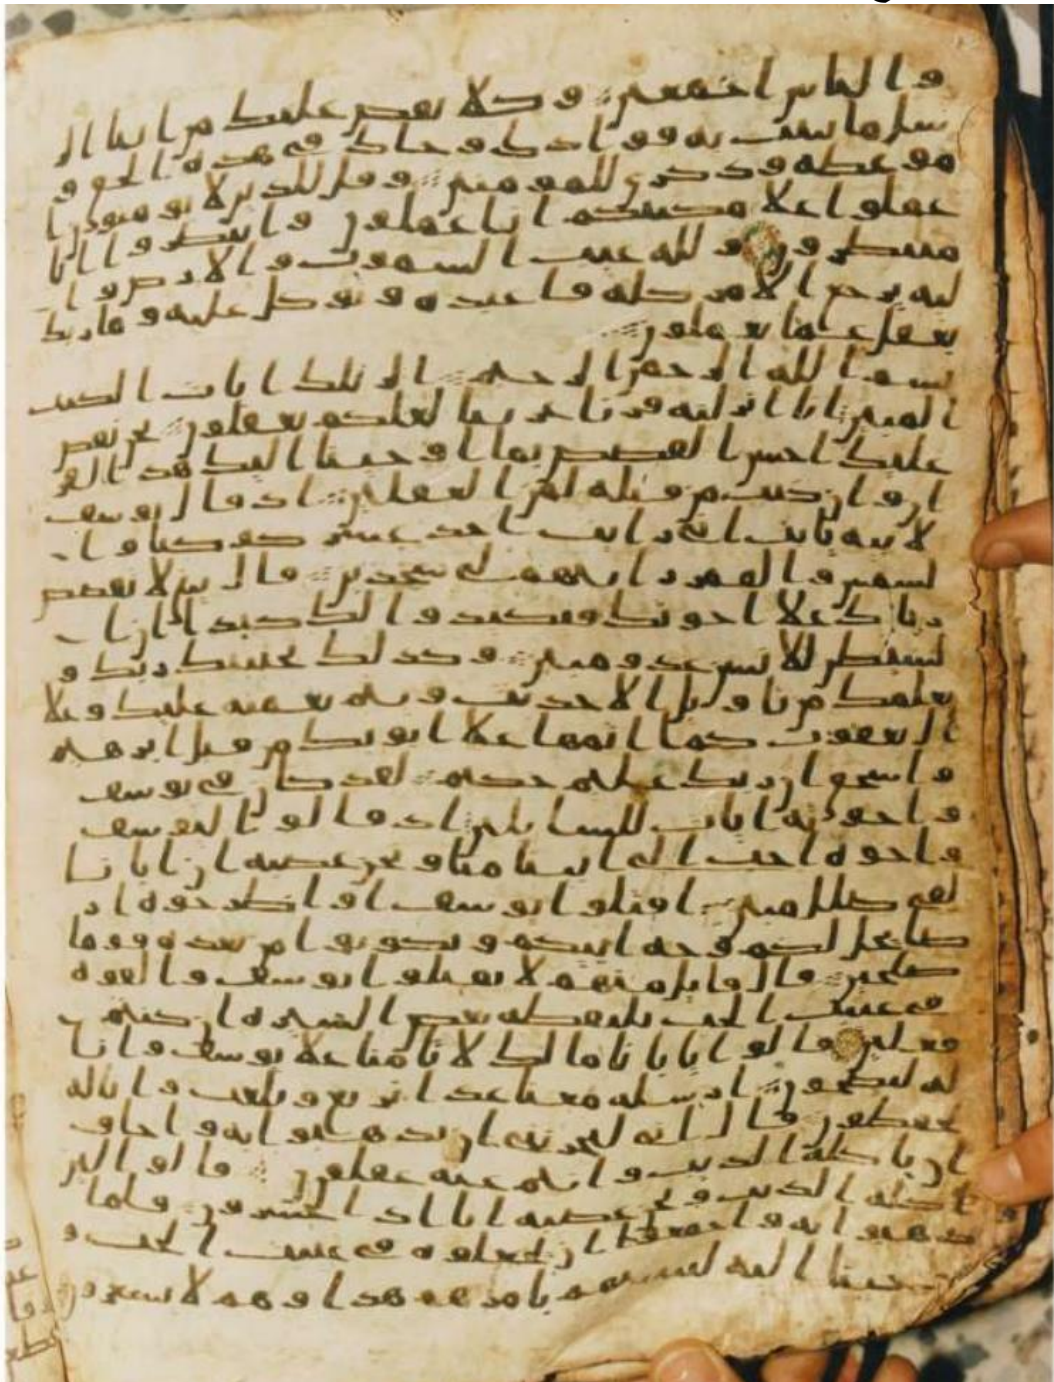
و الناس اجمعين ۞ و كلا نقص عليك من ابنا الر
سل ما نثبت به فوادك و جاك في هذه الحق و
موعظة و ذكرى للمومنين ۞ و قل للذين لا يومنون ا
عملوا على مكنتكم انا عملون و انتظروا انا
منتظرون و لله غيب السموت و الارض و اليه
يرجع الامر كله فاعبده و توكل عليه و ما ربك
بغفل عما تعملون

بسم الله الرحمن الرحيم ۞ الر تلك ايت الكتب
المبين انا انزلنه قرانا عربيا لعلكم تعقلون نحن نقص
عليك احسن القصص بما اوحينا اليك هذا القر
ان و ان كنت من قبله لمن الغفلين ۞ اذ قال يوسف
لابيه يابت اني رايت احد عشر كوكبا و ال
شمس و القمر رايتهم لي سجدين ۞ قال يبنى لا تقصص
رياك على اخوتك فيكيدوا لك كيدا ان ال
شيطن للانسن عدو مبين ۞ و كذلك يجتبيك ربك و
يعلمك من تاويل الاحاديث و يتم نعمته عليك و على
ال يعقوب كما اتمها على ابويك من قبل ابرهيم
و اسحق ان ربك عليم حكيم ۞ لقد كان في يوسف
و اخوته ايت للسايلين ۞ اذ قالوا ليوسف
و اخوه احب الى ابينا منا و نحن عصبة ان ابانا
لفي ضلل مبين ۞ اقتلوا يوسف او اطرحوه ار
ضا يخل لكم وجه ابيكم و تكونوا من بعده قوما
صلحين ۞ قال قايل منهم لا تقتلوا يوسف و القوه
في غيبت الجب يلتقطه بعض السيارة ان كنتم
فعلين ۞ قالوا يابانا ما لك لا تامنا على يوسف و انا
له لنصحون ۞ ارسله معنا غدا يرتع و يلعب و انا له
لحفظون ۞ قال اني ليحزنني ان تذهبوا به و اخاف
ان ياكله الذيب و انتم عنه غفلون ۞ قالوا لين
اكله الذيب و نحن عصبة انا اذا لخسرون ۞ فلما
ذهبوا به و اجمعوا ان يجعلوه في غيبت الجب و
اوحينا اليه لتنبينهم بامرهم هذا و هم لا يشعرون